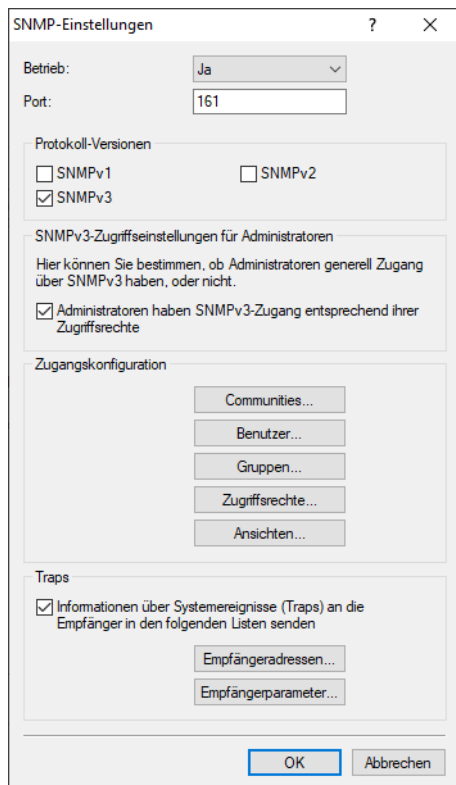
SNMP-Einstellungen ? X

Betrieb: Ja

Port: 161

Protokoll-Versionen

SNMPv1

SNMPv2

SNMPv3

SNMPv3-Zugriffseinstellungen für Administratoren

Hier können Sie bestimmen, ob Administratoren generell Zugang über SNMPv3 haben, oder nicht.

Administratoren haben SNMPv3-Zugang entsprechend ihrer Zugriffsrechte

Zugangskonfiguration

Communities...

Benutzer...

Gruppen...

Zugriffsrechte...

Ansichten...

Traps

Informationen über Systemereignisse (Traps) an die Empfänger in den folgenden Listen senden

Empfängeradressen...

Empfängerparameter...

OK

Abbrechen